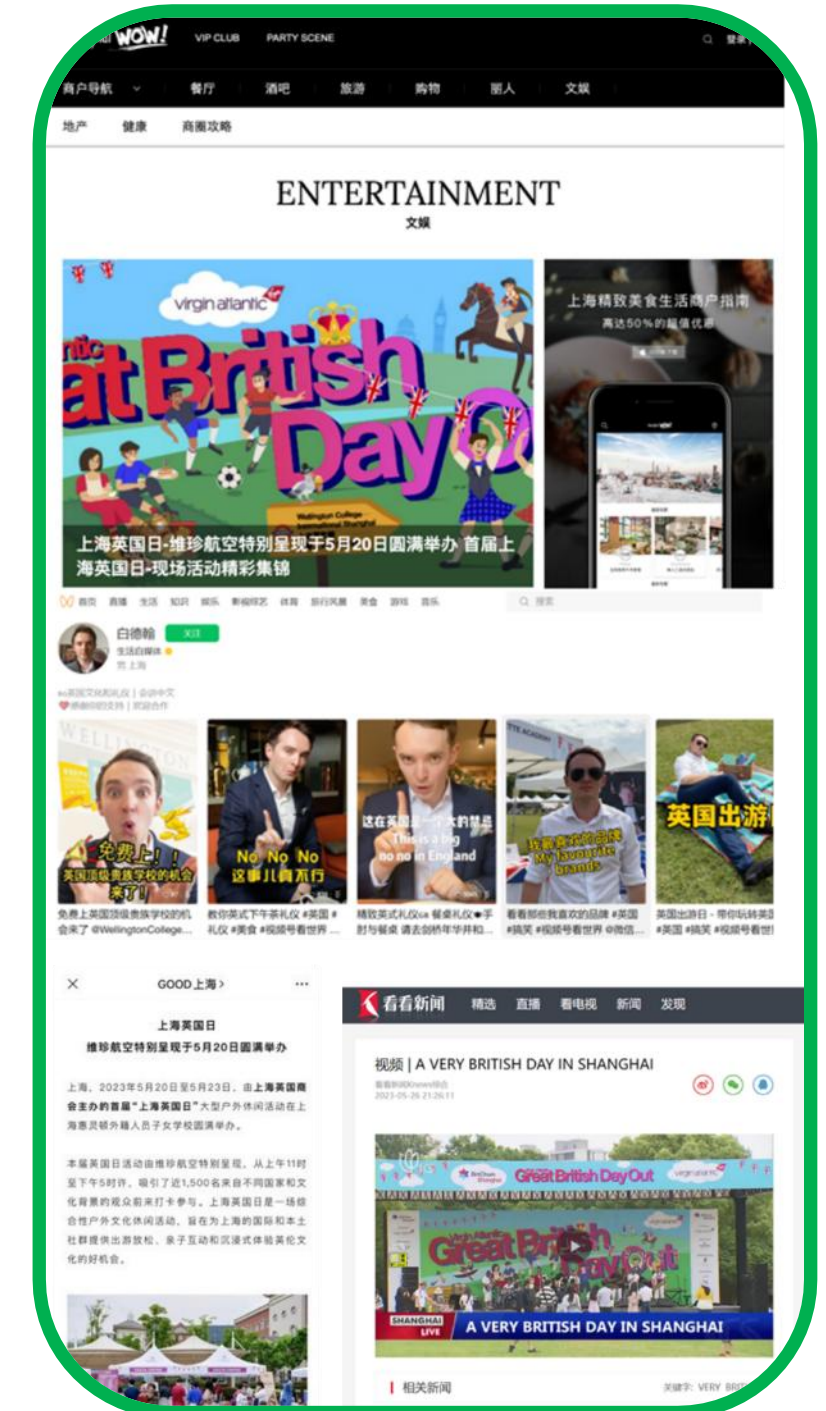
WOW! VIP CLUB PARTY SCENE 登录

商户导航 餐厅 酒吧 旅游 购物 丽人 文娱

地产 健康 商圈攻略

ENTERTAINMENT
文娱

virgin atlantic

at British Day

上海英国日-维珍航空特别呈现于5月20日圆满举办 首届上海英国日-现场活动精彩集锦

上海精致美食生活商户指南
高达50%的超值优惠

首页 直播 生活 知识 娱乐 影视综艺 体育 时尚 美食 游戏 音乐 搜索

白德翰 关注
生活自媒体
上海

免费上！英国顶级贵族学校的机会来了！

No No No 这事儿真不行

这在英国是一个大的禁忌 This is a big no no in England

我最喜欢的品牌 My favourite brands

英国出游日

免费上英国顶级贵族学校的机会来了 @WellingtonCollege...

教你英式下午茶礼仪 #英国 #礼仪 #美食 #视频号看世界...

精致英式礼仪ca 餐桌礼仪●手肘与餐桌 请去剑桥年华并和...

看看那些我喜欢的品牌 #英国 #搞笑 #视频号看世界 @微信...

英国出游日 - 带你玩转英国 #英国 #搞笑 #视频号看世

GOOD上海 >

上海英国日
维珍航空特别呈现于5月20日圆满举办

上海，2023年5月20日至5月23日，由上海英国商会主办的首届"上海英国日"大型户外休闲活动在上海惠灵顿外籍人员子女学校圆满举办。

本届英国日活动由维珍航空特别呈现，从上午11时至下午5时许，吸引了近1,500名来自不同国家和文化背景的观众前来打卡参与。上海英国日是一场综合性户外文化休闲活动，旨在为上海的国际和本土社群提供出游放松、亲子互动和沉浸式体验英伦文化的好机会。

看看新闻 精选 直播 看电视 新闻 发现

视频 | A VERY BRITISH DAY IN SHANGHAI
看看新闻Knews综合
2023-05-26 21:26:11

Great British Day Out
virgin atlantic

SHANGHAI LIVE
A VERY BRITISH DAY IN SHANGHAI

相关新闻
关键字: VERY BRIT